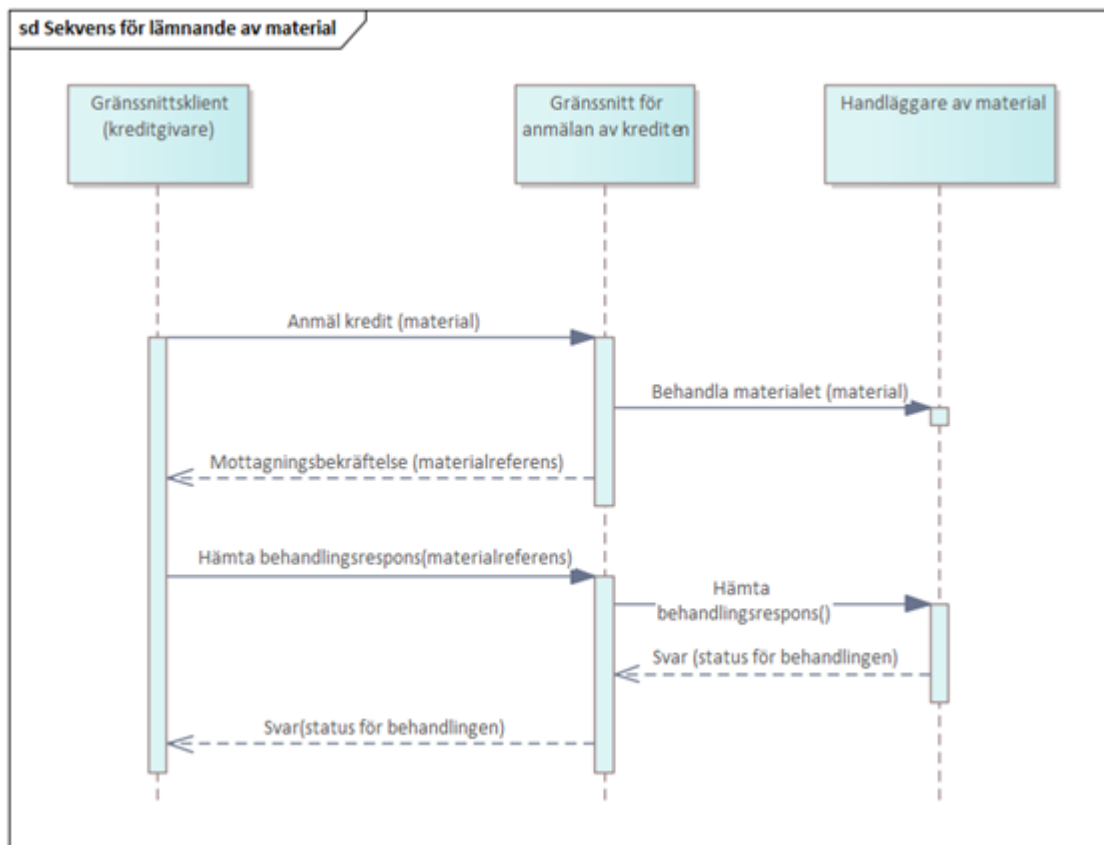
sd Sekvens för lämnande av material

Gränssnittsklient (kreditgivare)

Gränssnitt för anmälan av krediten

Handläggare av material

Anmäl kredit (material)

Behandla materialet (material)

Mottagningsbekräftelse (materialreferens)

Hämta behandlingsrespons(materialreferens)

Hämta behandlingsrespons()

Svar (status för behandlingen)

Svar(status för behandlingen)